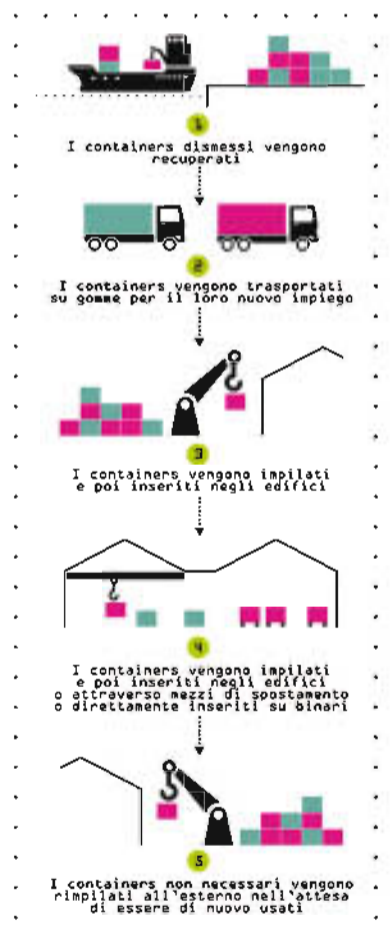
1

I containers dismessi vengono recuperati

2

I containers vengono trasportati su gomme per il loro nuovo impiego

3

I containers vengono impilati e poi inseriti negli edifici

4

I containers vengono impilati e poi inseriti negli edifici o attraverso mezzi di spostamento o direttamente inseriti su binari

5

I containers non necessari vengono rimpilati all'esterno nell'attesa di essere di nuovo usati